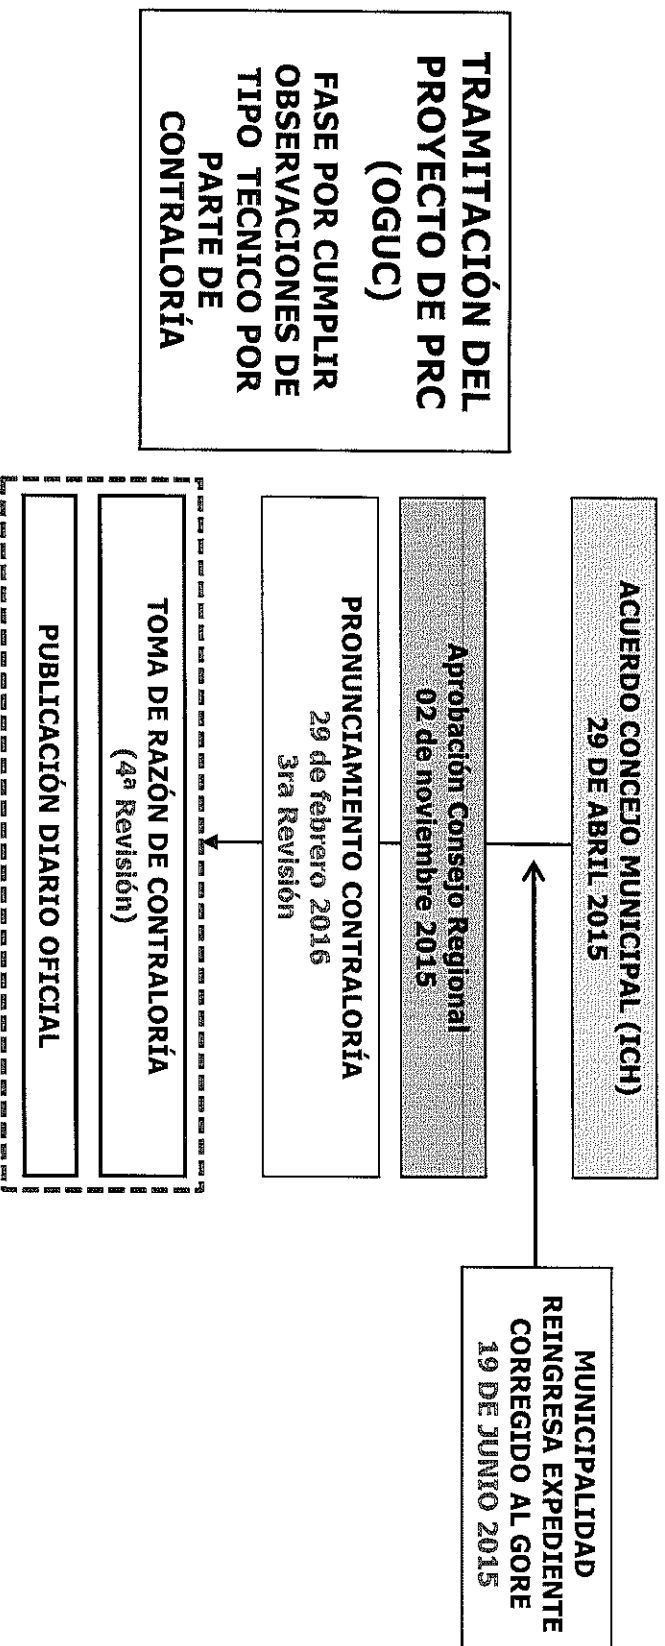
TRAMITACIÓN DEL PROYECTO DE PRC (OGUC)
FASE POR CUMPLIR OBSERVACIONES DE TIPO TECNICO POR PARTE DE CONTRALORÍA

ACUERDO CONCEJO MUNICIPAL (ICH)
29 DE ABRIL 2015

MUNICIPALIDAD REINGRESA EXPEDIENTE CORREGIDO AL GORE
19 DE JUNIO 2015

Aprobación Consejo Regional
02 de noviembre 2015

PRONUNCIAMIENTO CONTRALORÍA
29 de febrero 2016
3ra Revisión

TOMA DE RAZÓN DE CONTRALORÍA
(4ª Revisión)

PUBLICACIÓN DIARIO OFICIAL